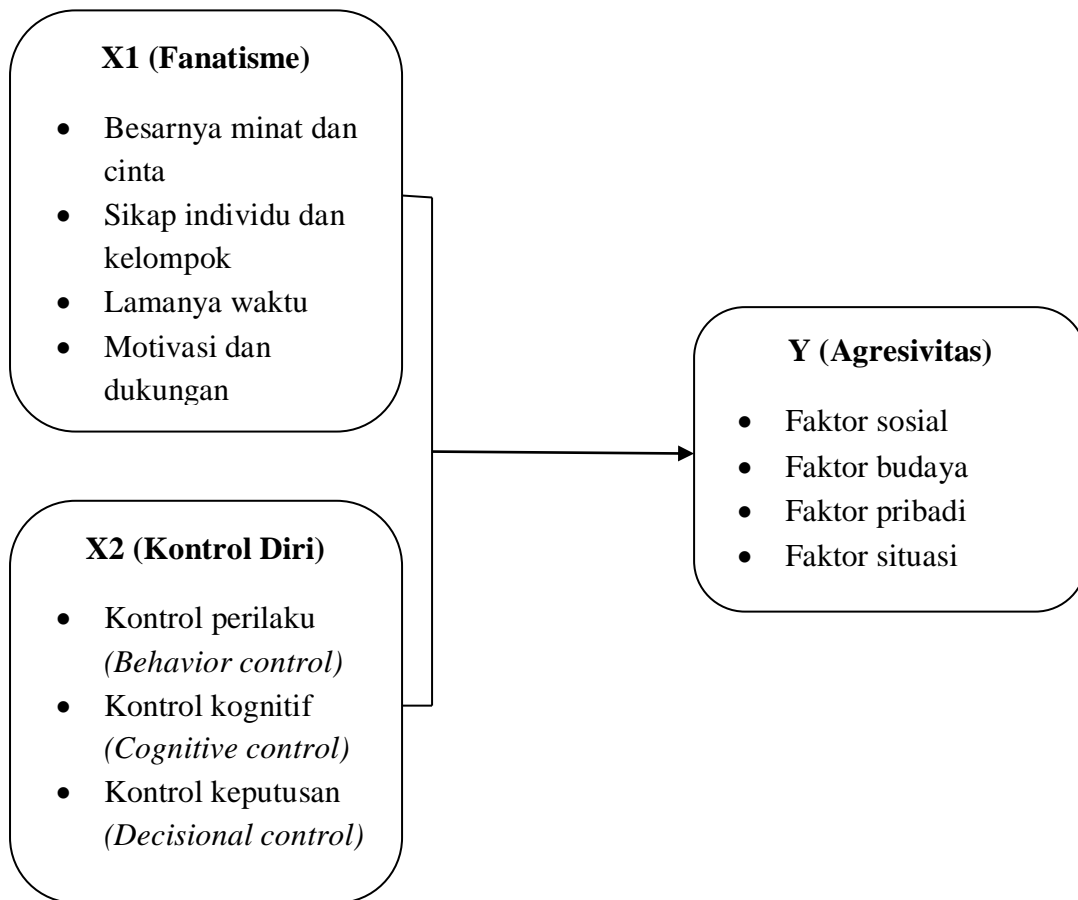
X1 (Fanatisme)

- Besarnya minat dan cinta
- Sikap individu dan kelompok
- Lamanya waktu
- Motivasi dan dukungan

X2 (Kontrol Diri)

- Kontrol perilaku *(Behavior control)*
- Kontrol kognitif *(Cognitive control)*
- Kontrol keputusan *(Decisional control)*

Y (Agresivitas)

- Faktor sosial
- Faktor budaya
- Faktor pribadi
- Faktor situasi